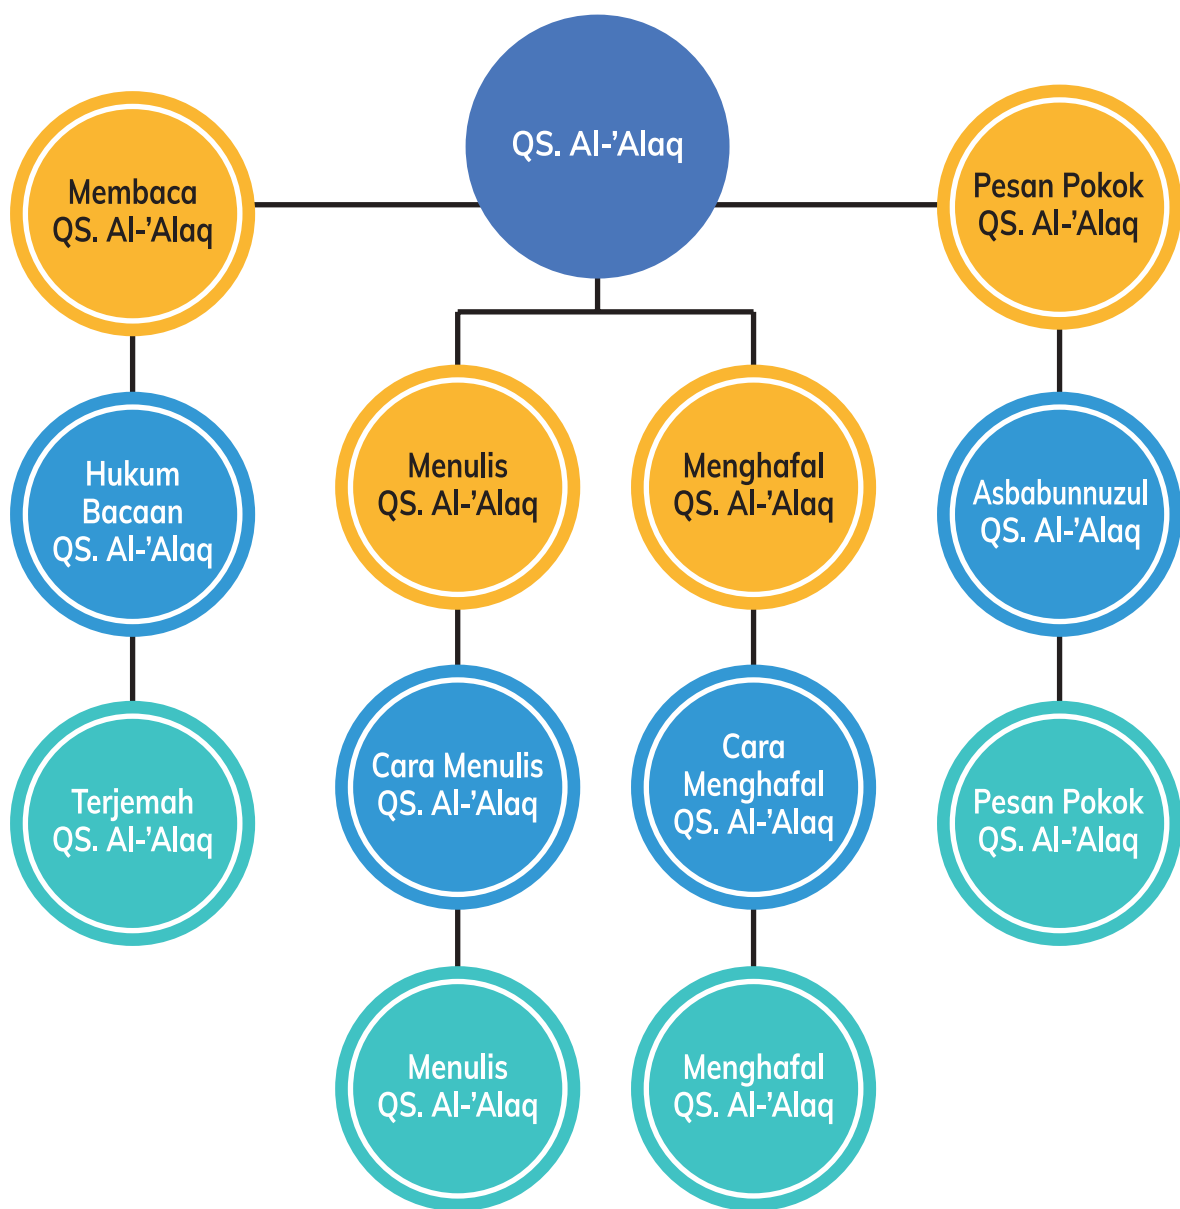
QS. Al-’Alaq

Membaca QS. Al-’Alaq

Pesan Pokok QS. Al-’Alaq

Menulis QS. Al-’Alaq

Menghafal QS. Al-’Alaq

Hukum Bacaan QS. Al-’Alaq

Asbabunnuzul QS. Al-’Alaq

Cara Menulis QS. Al-’Alaq

Cara Menghafal QS. Al-’Alaq

Terjemah QS. Al-’Alaq

Pesan Pokok QS. Al-’Alaq

Menulis QS. Al-’Alaq

Menghafal QS. Al-’Alaq